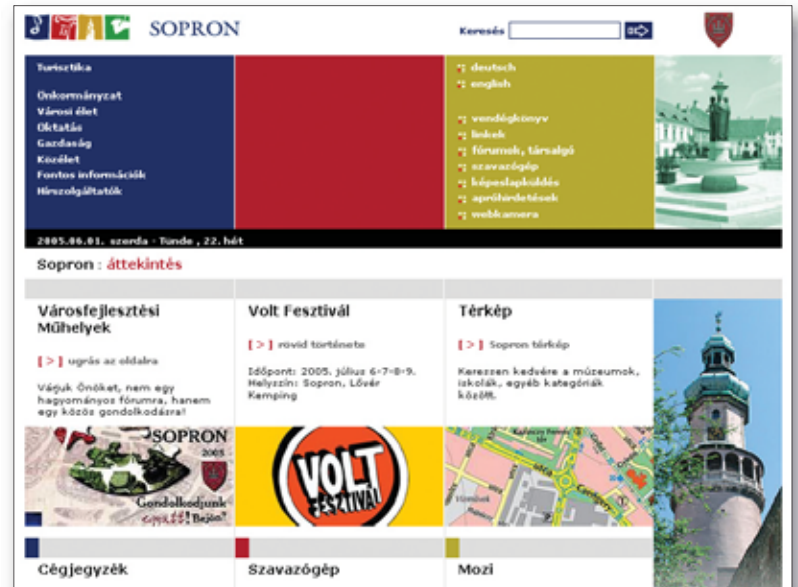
SOPRON

Keresés

Turisztika

Önkormányzat
Városi élet
Oktatás
Gazdaság
Közélet
Fontos információk
Hírszolgáltatók

deutsch
english

vendégkönyv
linkek
fórumok, társalgó
szavazógép
képeslapküldés
apróhirdetések
webkamera

2005.06.01. szerda - Tünde , 22. hét

Sopron : áttekintés

Városfejlesztési Műhelyek

[ > ] ugrás az oldalra

Várjuk Önöket, nem egy hagyományos fórumra, hanem egy közös gondolkodásra!

SOPRON
2005
Gondolkodjunk együtt! Bejön?

Volt Fesztivál

[ > ] rövid története

Időpont: 2005. július 6-7-8-9.
Helyszín: Sopron, Lővér Kemping

VOLT FESZTIVÁL

Térkép

[ > ] Sopron térkép

Keressen kedvére a múzeumok, iskolák, egyéb kategóriák között.

Cégjegyzék

Szavazógép

Mozi